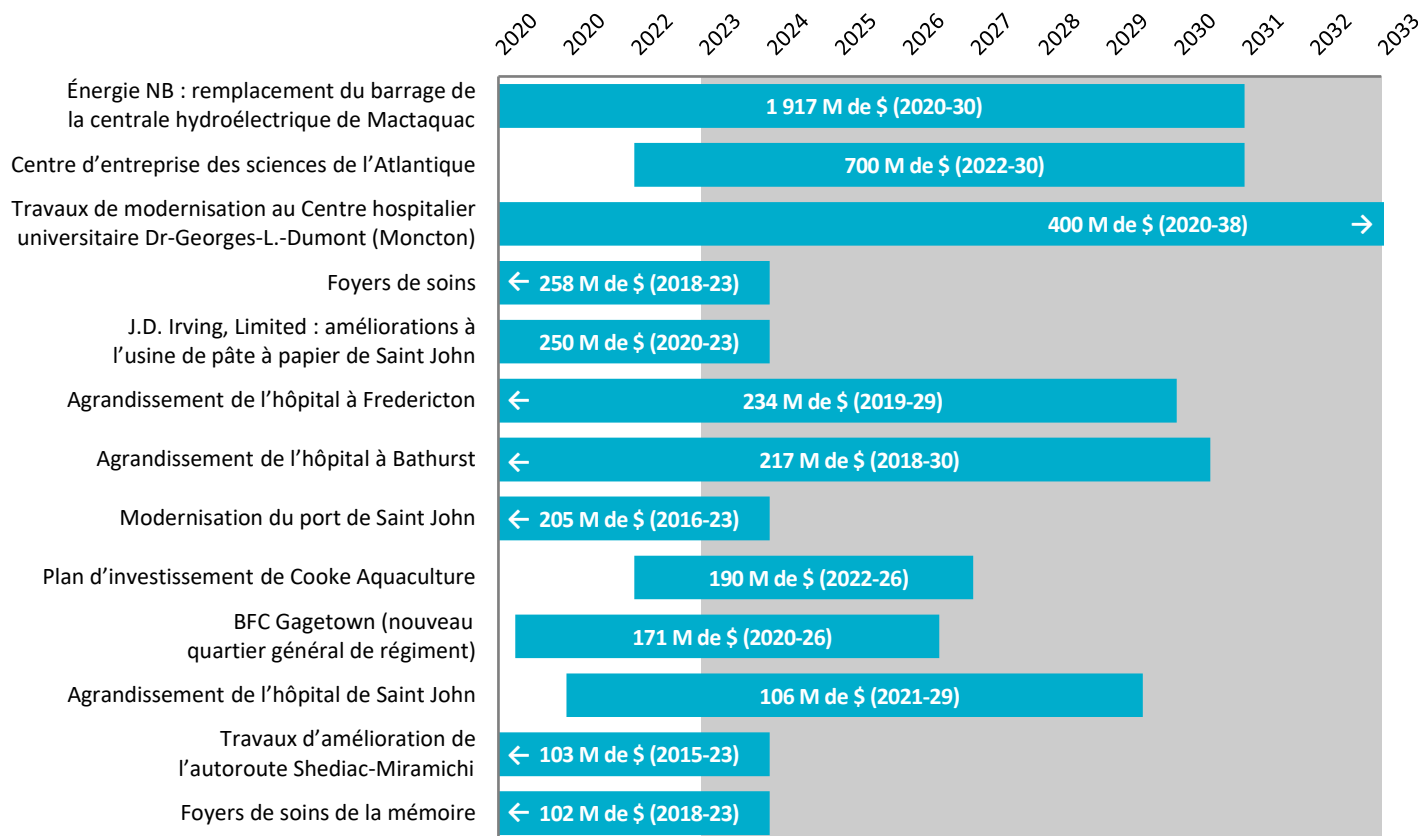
2020 2020 2022 2023 2024 2025 2026 2027 2028 2029 2030 2031 2032 2033

Énergie NB : remplacement du barrage de la centrale hydroélectrique de Mactaquac
1 917 M de $ (2020-30)

Centre d'entreprise des sciences de l'Atlantique
700 M de $ (2022-30)

Travaux de modernisation au Centre hospitalier universitaire Dr-Georges-L.-Dumont (Moncton)
400 M de $ (2020-38) →

Foyers de soins
← 258 M de $ (2018-23)

J.D. Irving, Limited : améliorations à l'usine de pâte à papier de Saint John
250 M de $ (2020-23)

Agrandissement de l'hôpital à Fredericton
← 234 M de $ (2019-29)

Agrandissement de l'hôpital à Bathurst
← 217 M de $ (2018-30)

Modernisation du port de Saint John
← 205 M de $ (2016-23)

Plan d'investissement de Cooke Aquaculture
190 M de $ (2022-26)

BFC Gagetown (nouveau quartier général de régiment)
171 M de $ (2020-26)

Agrandissement de l'hôpital de Saint John
106 M de $ (2021-29)

Travaux d'amélioration de l'autoroute Shediac-Miramichi
← 103 M de $ (2015-23)

Foyers de soins de la mémoire
← 102 M de $ (2018-23)